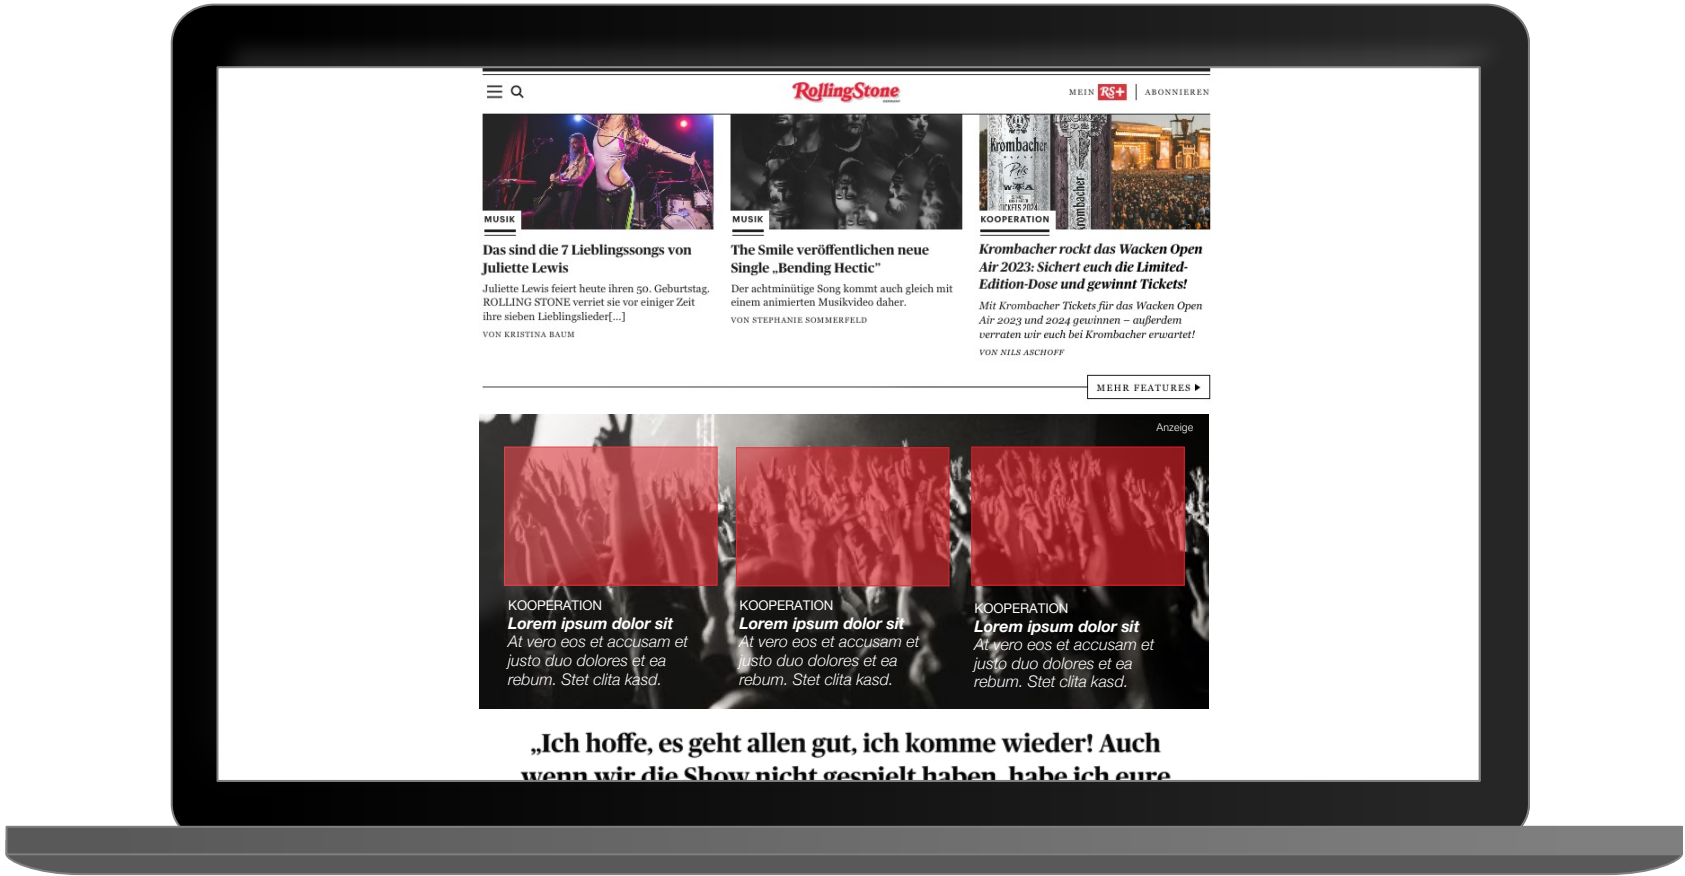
RollingStone

MEIN RS+ | ABONNIEREN

MUSIK

Das sind die 7 Lieblingssongs von Juliette Lewis

Juliette Lewis feiert heute ihren 50. Geburtstag. ROLLING STONE verriet sie vor einiger Zeit ihre sieben Lieblingslieder[...]

VON KRISTINA BAUM

MUSIK

The Smile veröffentlichen neue Single „Bending Hectic"

Der achtminütige Song kommt auch gleich mit einem animierten Musikvideo daher.

VON STEPHANIE SOMMERFELD

KOOPERATION

Krombacher rockt das Wacken Open Air 2023: Sichert euch die Limited-Edition-Dose und gewinnt Tickets!

Mit Krombacher Tickets für das Wacken Open Air 2023 und 2024 gewinnen – außerdem verraten wir euch bei Krombacher erwartet!

VON NILS ASCHOFF

MEHR FEATURES

Anzeige

KOOPERATION
Lorem ipsum dolor sit
At vero eos et accusam et justo duo dolores et ea rebum. Stet clita kasd.

KOOPERATION
Lorem ipsum dolor sit
At vero eos et accusam et justo duo dolores et ea rebum. Stet clita kasd.

KOOPERATION
Lorem ipsum dolor sit
At vero eos et accusam et justo duo dolores et ea rebum. Stet clita kasd.

„Ich hoffe, es geht allen gut, ich komme wieder! Auch wenn wir die Show nicht gespielt haben, habe ich eure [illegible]